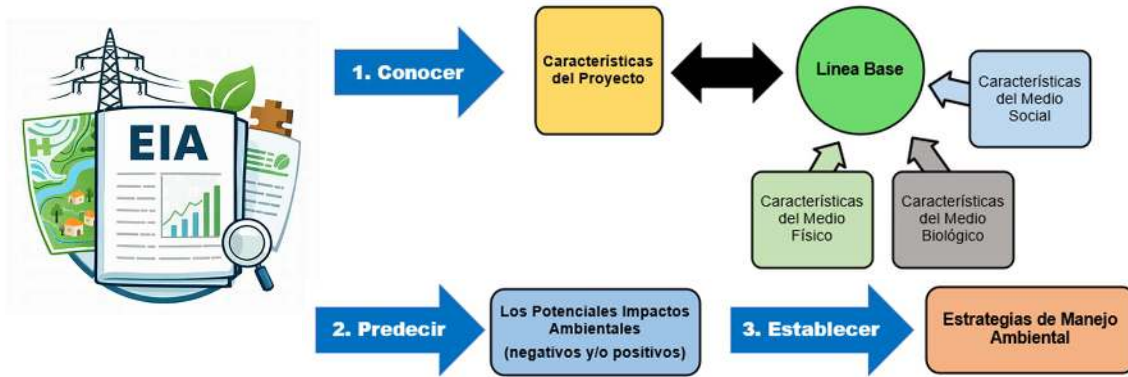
EIA

1. Conocer

Características del Proyecto

Línea Base

Características del Medio Social

Características del Medio Físico

Características del Medio Biológico

2. Predecir

Los Potenciales Impactos Ambientales (negativos y/o positivos)

3. Establecer

Estrategias de Manejo Ambiental